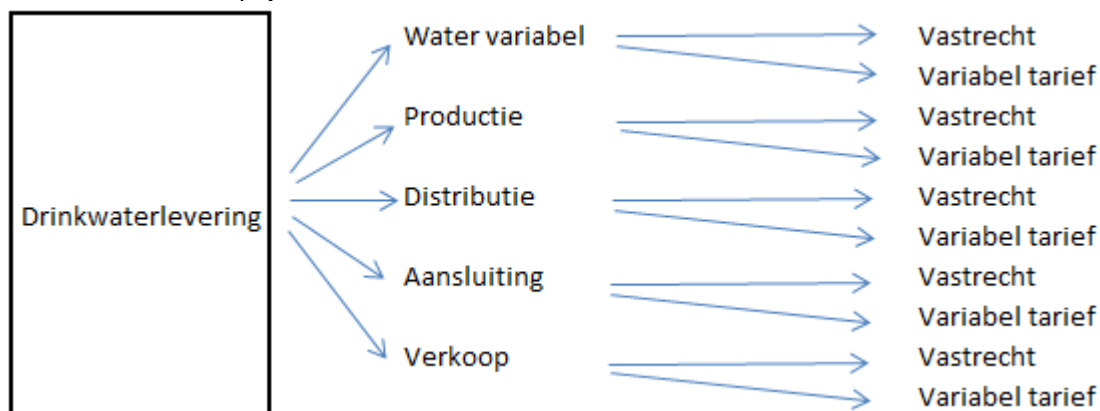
Drinkwaterlevering

Water variabel
Vastrecht
Variabel tarief

Productie
Vastrecht
Variabel tarief

Distributie
Vastrecht
Variabel tarief

Aansluiting
Vastrecht
Variabel tarief

Verkoop
Vastrecht
Variabel tarief